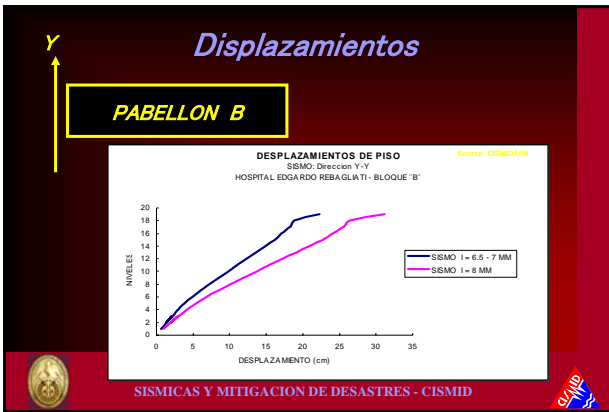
Y

Displazamientos

PABELLON B

Source: CISMID/UNI

DESPLAZAMIENTOS DE PISO
SISMO: Direccion Y-Y
HOSPITAL EDGARDO REBAGLIATI - BLOQUE "B"

NIVELES

20
18
16
14
12
10
8
6
4
2
0

0 5 10 15 20 25 30 35

DESPLAZAMIENTO (cm)

SISMO I = 6.5 - 7 MM
SISMO I = 8 MM

SISMICAS Y MITIGACION DE DESASTRES - CISMID

CISMID